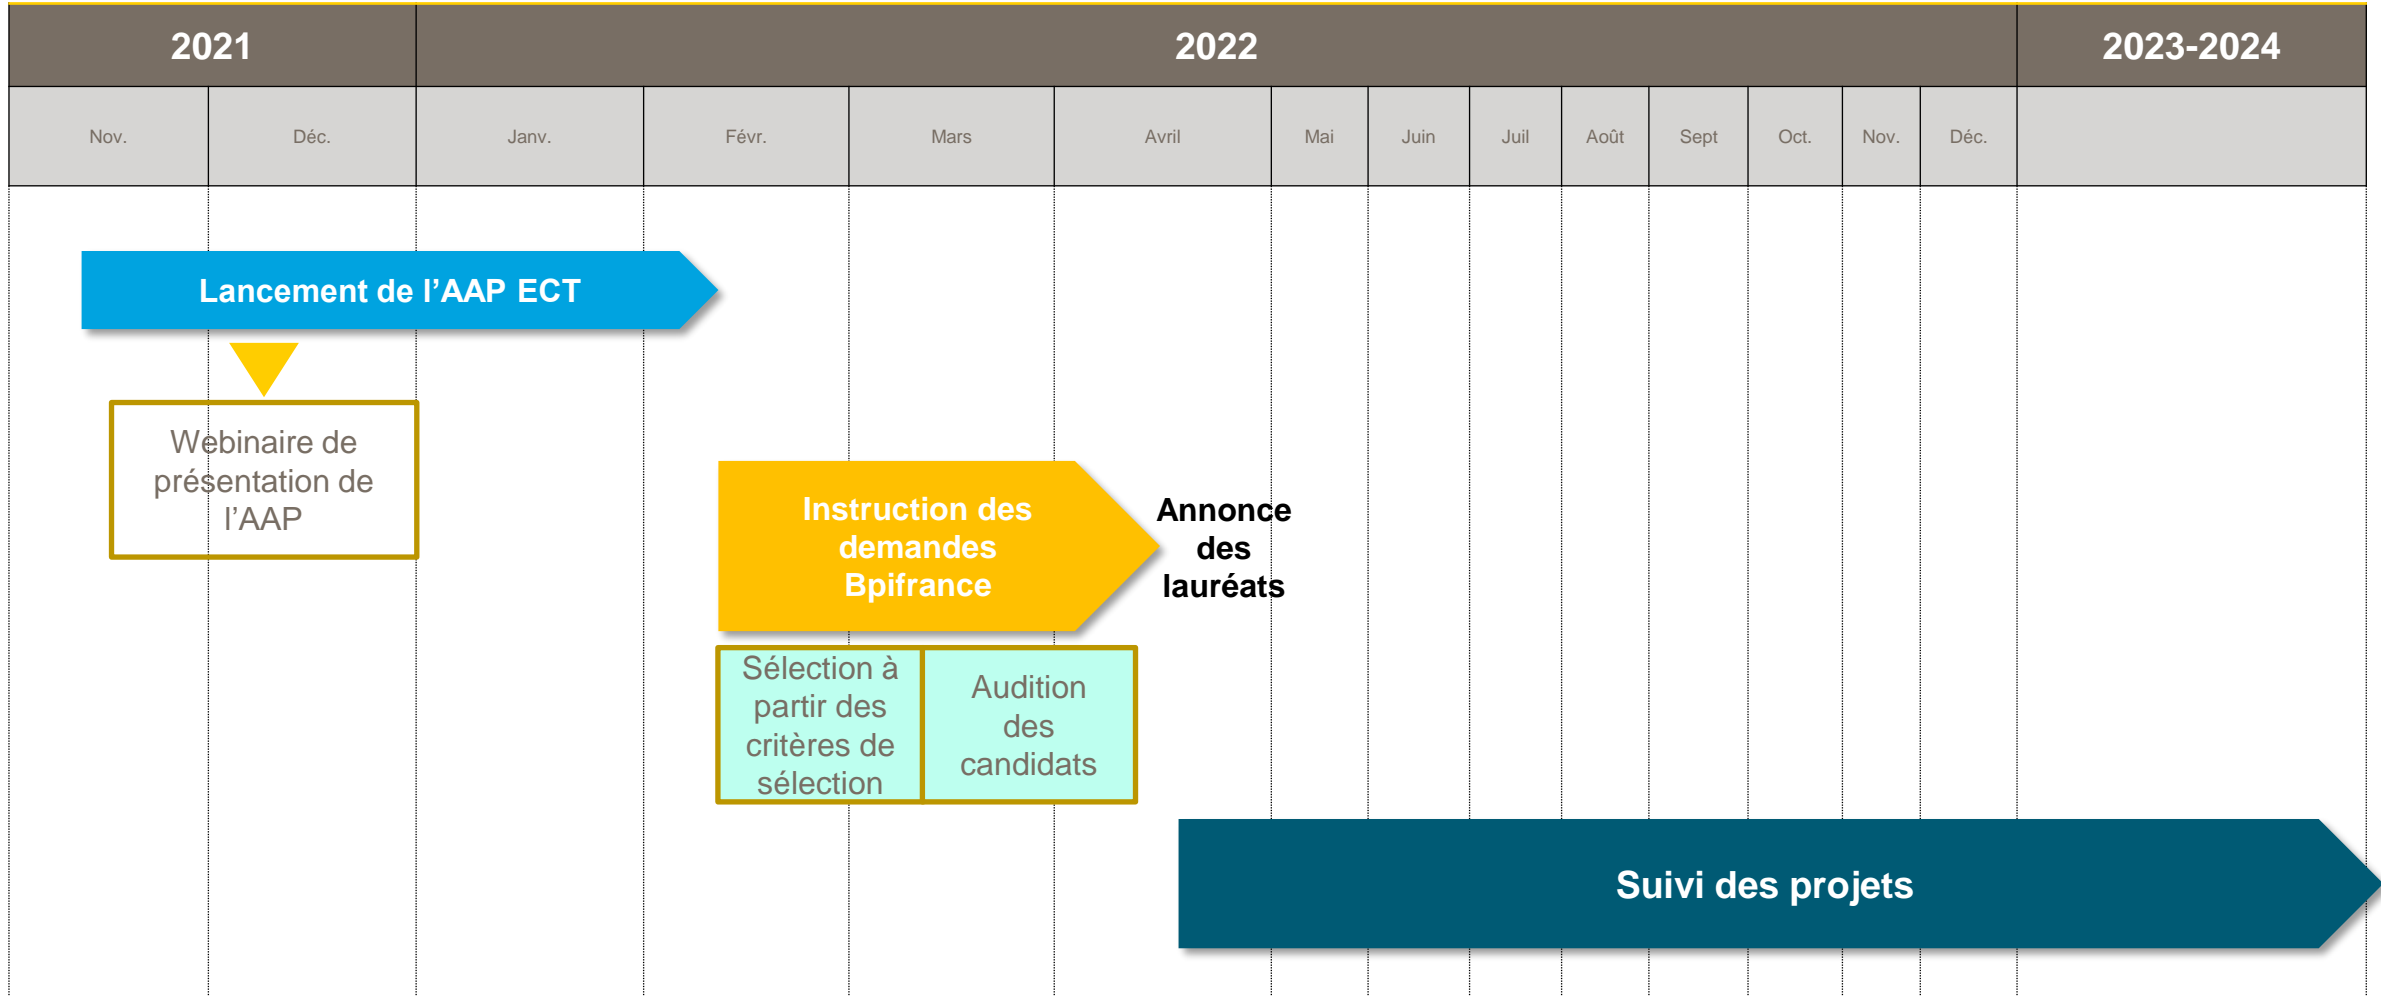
| 2021 | | 2022 | | | | | | | | | | | | 2023-2024 |
|---|---|---|---|---|---|---|---|---|---|---|---|---|---|---|
| Nov. | Déc. | Janv. | Févr. | Mars | Avril | Mai | Juin | Juil | Août | Sept | Oct. | Nov. | Déc. | |

Lancement de l’AAP ECT

Webinaire de présentation de l’AAP

Instruction des demandes Bpifrance

Annonce des lauréats

Sélection à partir des critères de sélection

Audition des candidats

Suivi des projets